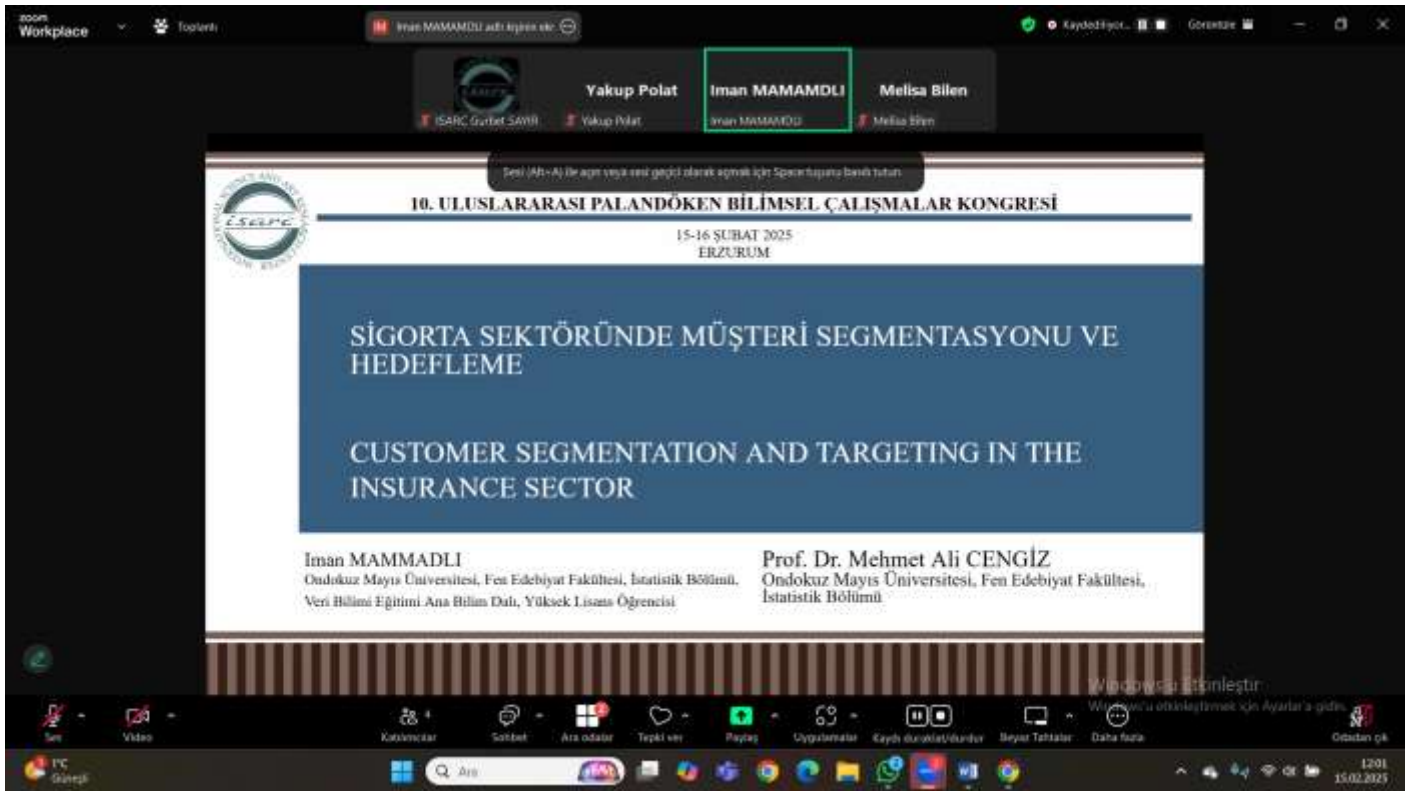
zoom Workplace

Toplantı

Iman MAMAMDLI adlı kişinin ekr

Kaydediliyor...

Görüntüle

ISARC Gurbet SAYIR

Yakup Polat

Yakup Polat

Iman MAMAMDLI

Iman MAMAMDLI

Melisa Bilen

Melisa Bilen

Sesi (Alt+A) ile açın veya sesi geçici olarak açmak için Space tuşunu basılı tutun

isarc

10. ULUSLARARASI PALANDÖKEN BİLİMSEL ÇALIŞMALAR KONGRESİ

15-16 ŞUBAT 2025
ERZURUM

SİGORTA SEKTÖRÜNDE MÜŞTERİ SEGMENTASYONU VE HEDEFLEME

CUSTOMER SEGMENTATION AND TARGETING IN THE INSURANCE SECTOR

Iman MAMMADLI
Ondokuz Mayıs Üniversitesi, Fen Edebiyat Fakültesi, İstatistik Bölümü, Veri Bilimi Eğitimi Ana Bilim Dalı, Yüksek Lisans Öğrencisi

Prof. Dr. Mehmet Ali CENGİZ
Ondokuz Mayıs Üniversitesi, Fen Edebiyat Fakültesi, İstatistik Bölümü

Windows'u Etkinleştir
Windows'u etkinleştirmek için Ayarlar'a gidin.

Ses

Video

Katılımcılar

Sohbet

Ara odalar

Tepki ver

Paylaş

Uygulamalar

Kaydı duraklat/durdur

Beyaz Tahtalar

Daha fazla

Odadan çık

1°C
Güneşli

Ara

12:01
15.02.2025